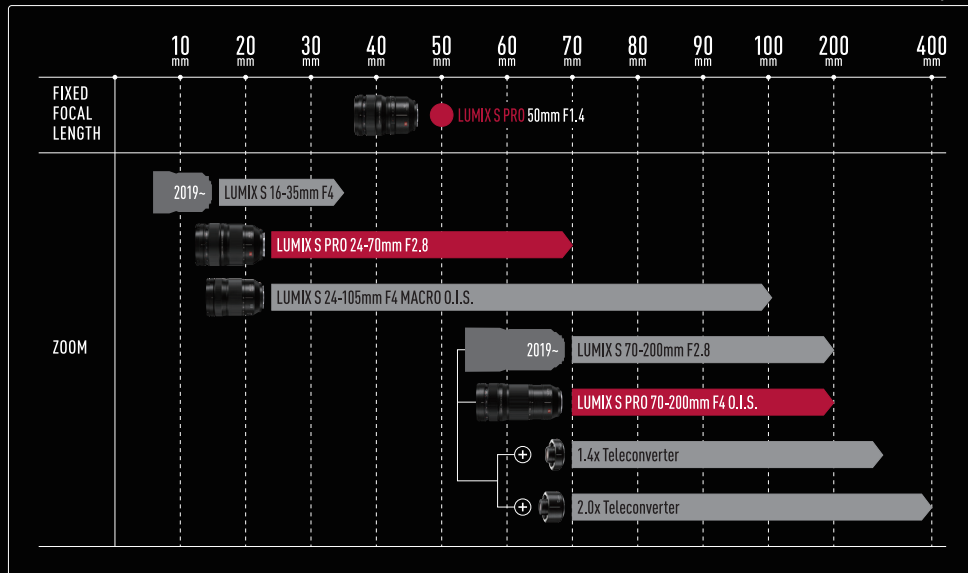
10 mm 20 mm 30 mm 40 mm 50 mm 60 mm 70 mm 80 mm 90 mm 100 mm 200 mm 400 mm

FIXED FOCAL LENGTH

LUMIX S PRO 50mm F1.4

ZOOM

2019~ LUMIX S 16-35mm F4

LUMIX S PRO 24-70mm F2.8

LUMIX S 24-105mm F4 MACRO O.I.S.

2019~ LUMIX S 70-200mm F2.8

LUMIX S PRO 70-200mm F4 O.I.S.

1.4x Teleconverter

2.0x Teleconverter